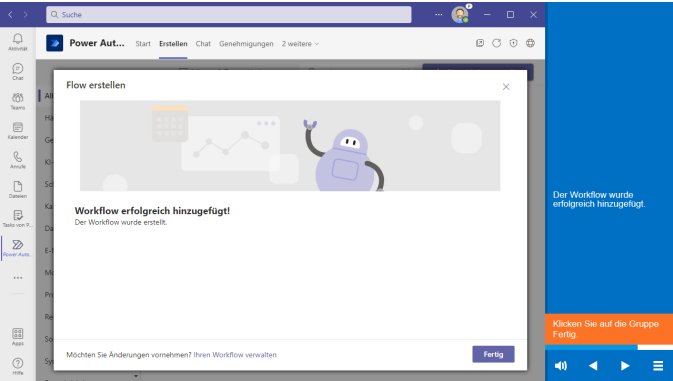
Suche

Aktivität
Chat
Teams
Kalender
Anrufe
Dateien
Tasks von P...
Power Auto...
...
Apps
Hilfe

Power Aut... Start Erstellen Chat Genehmigungen 2 weitere

Al
Hä
Ge
Kl
Sc
Ka
Da
E-
Me
Pr
Re
So
Sy

Flow erstellen

Workflow erfolgreich hinzugefügt!
Der Workflow wurde erstellt.

Möchten Sie Änderungen vornehmen? Ihren Workflow verwalten

Fertig

Der Workflow wurde erfolgreich hinzugefügt.

Klicken Sie auf die Gruppe Fertig.